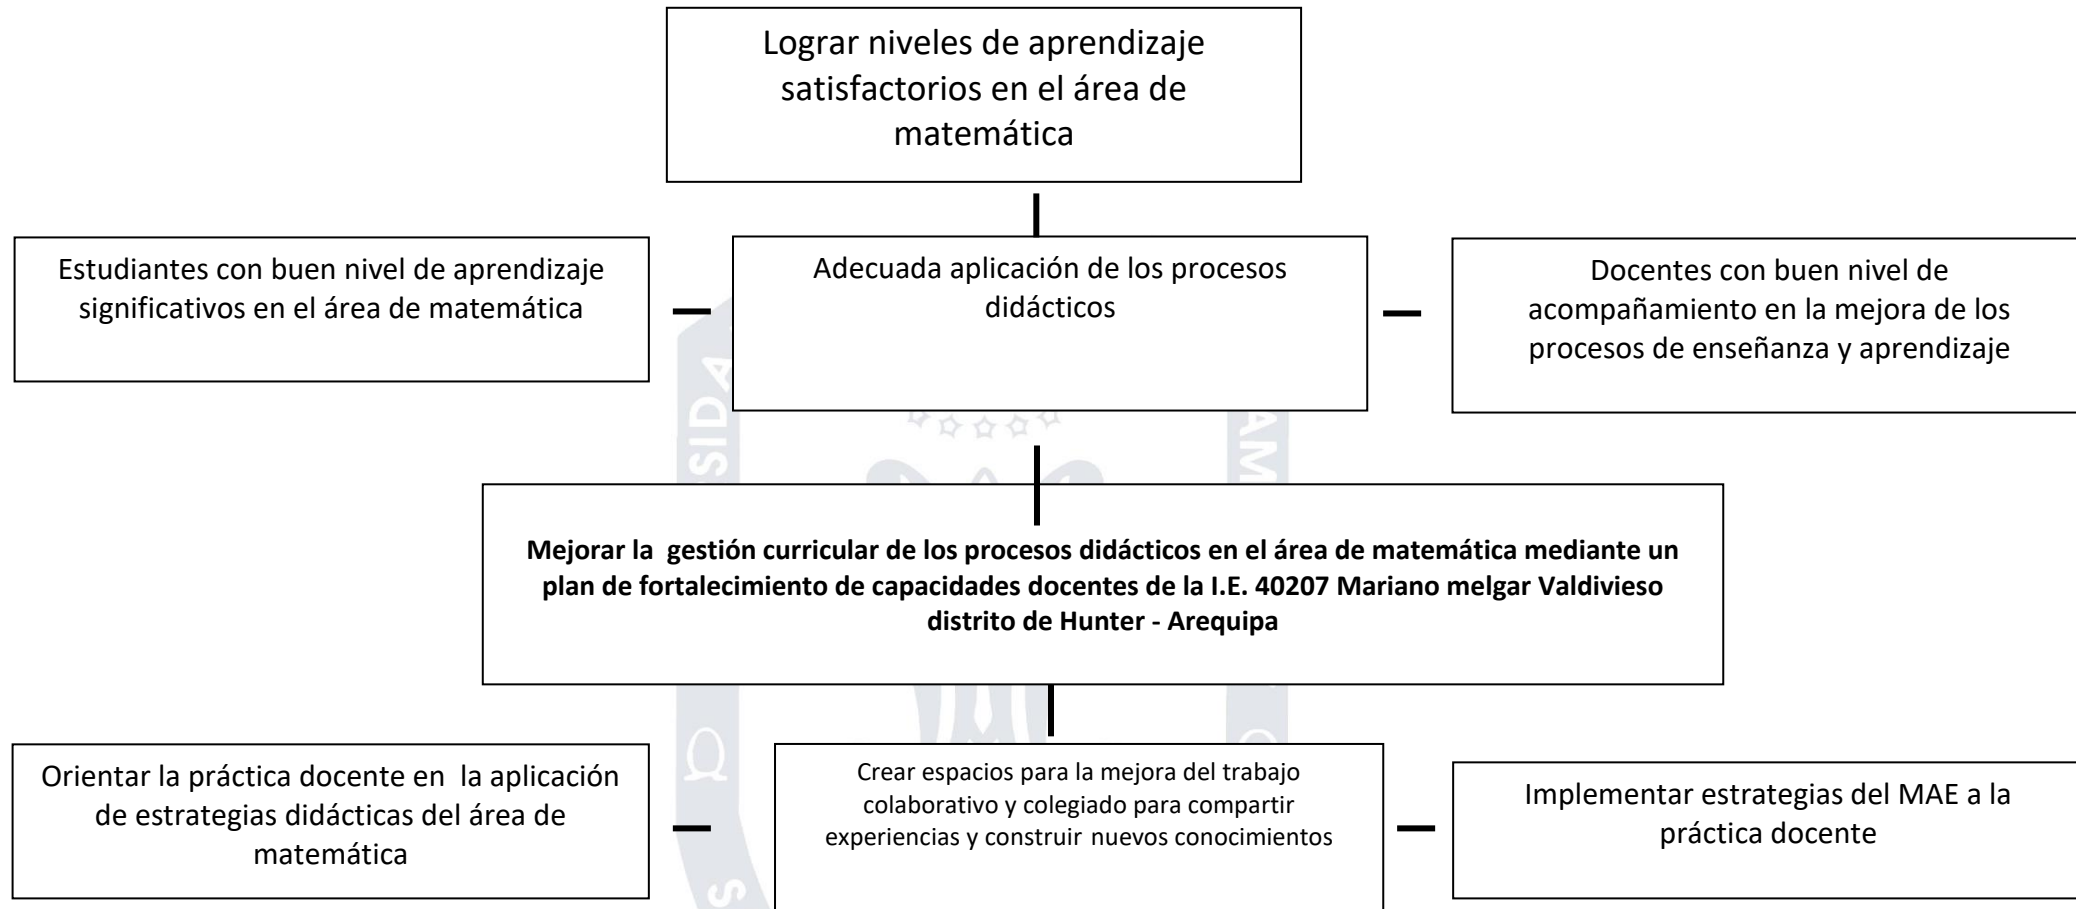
Lograr niveles de aprendizaje satisfactorios en el área de matemática

Estudiantes con buen nivel de aprendizaje significativos en el área de matemática

Adecuada aplicación de los procesos didácticos

Docentes con buen nivel de acompañamiento en la mejora de los procesos de enseñanza y aprendizaje

**Mejorar la gestión curricular de los procesos didácticos en el área de matemática mediante un plan de fortalecimiento de capacidades docentes de la I.E. 40207 Mariano melgar Valdivieso distrito de Hunter - Arequipa**

Orientar la práctica docente en la aplicación de estrategias didácticas del área de matemática

Crear espacios para la mejora del trabajo colaborativo y colegiado para compartir experiencias y construir nuevos conocimientos

Implementar estrategias del MAE a la práctica docente